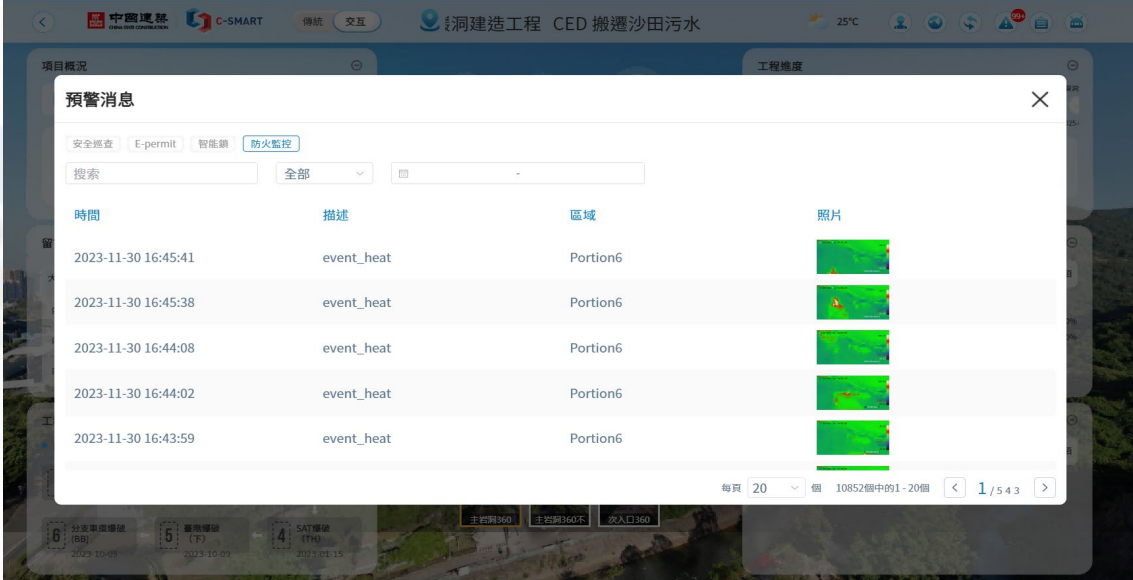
中國建築 C-SMART 傳統 交互 洞建造工程 CED 搬遷沙田污水 25°C 99+

項目概況

工程進度

預警消息

安全巡查 E-permit 智能鎖 防火監控

搜索

全部

| 時間 | 描述 | 區域 | 照片 |
|---|---|---|---|
| 2023-11-30 16:45:41 | event_heat | Portion6 | |
| 2023-11-30 16:45:38 | event_heat | Portion6 | |
| 2023-11-30 16:44:08 | event_heat | Portion6 | |
| 2023-11-30 16:44:02 | event_heat | Portion6 | |
| 2023-11-30 16:43:59 | event_heat | Portion6 | |

每頁 20 個 10852個中的1 - 20個 1 / 543

6 分支車廂爆破 (BB) 2023-10-09
5 斜井爆破 (下) 2023-10-09
4 SAT爆破 (TH) 2023-01-15

主岩洞360 主岩洞360不 次入口360